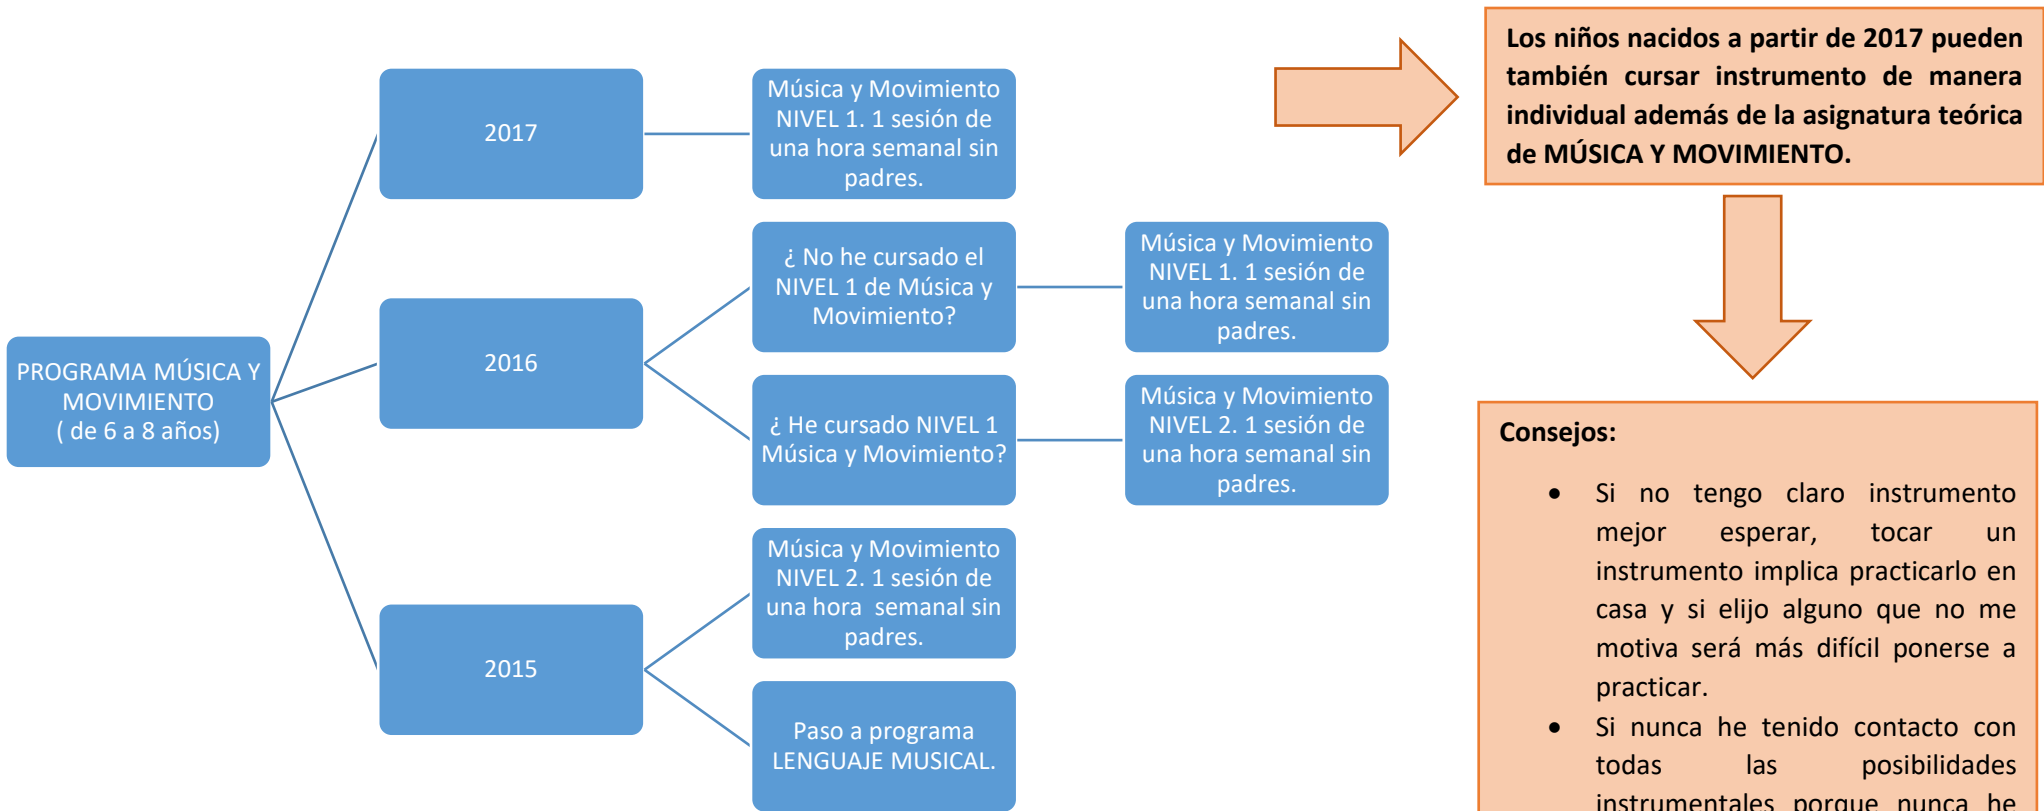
PROGRAMA MÚSICA Y MOVIMIENTO ( de 6 a 8 años)

2017

Música y Movimiento NIVEL 1. 1 sesión de una hora semanal sin padres.

2016

¿ No he cursado el NIVEL 1 de Música y Movimiento?

Música y Movimiento NIVEL 1. 1 sesión de una hora semanal sin padres.

¿ He cursado NIVEL 1 Música y Movimiento?

Música y Movimiento NIVEL 2. 1 sesión de una hora semanal sin padres.

2015

Música y Movimiento NIVEL 2. 1 sesión de una hora semanal sin padres.

Paso a programa LENGUAJE MUSICAL.

Los niños nacidos a partir de 2017 pueden también cursar instrumento de manera individual además de la asignatura teórica de MÚSICA Y MOVIMIENTO.

Consejos:

- Si no tengo claro instrumento mejor esperar, tocar un instrumento implica practicarlo en casa y si elijo alguno que no me motiva será más difícil ponerse a practicar.
- Si nunca he tenido contacto con todas las posibilidades instrumentales porque nunca he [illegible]